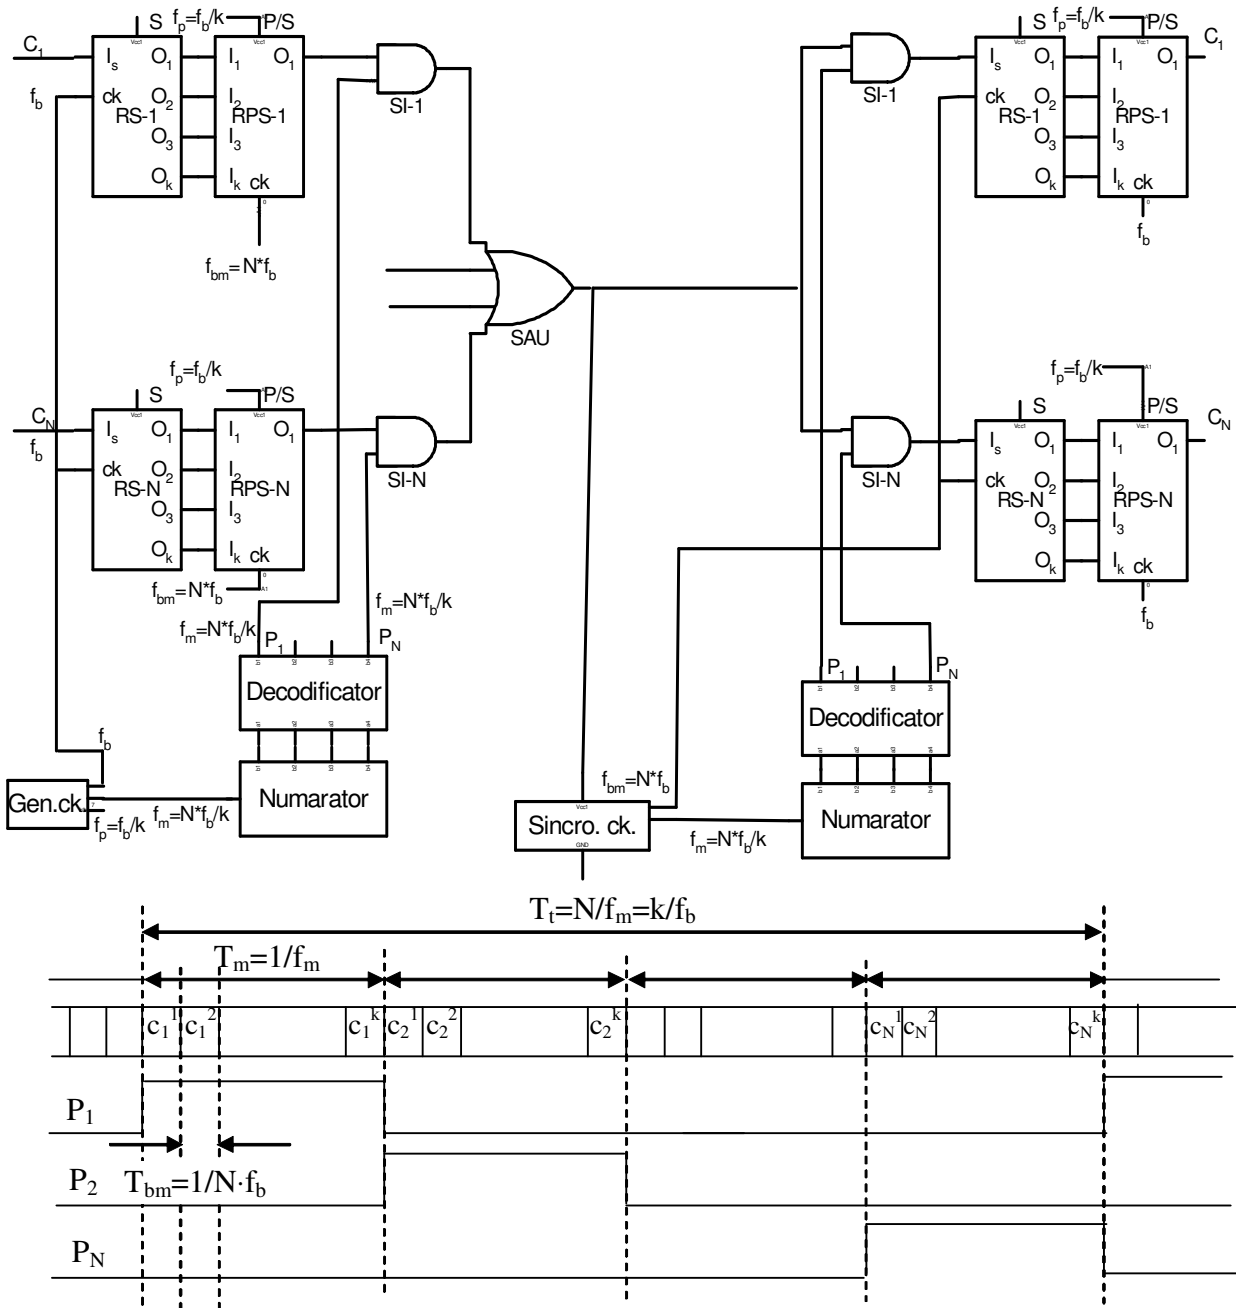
$C_1$
$f_b$
S
$f_p=f_b/k$
P/S
$I_s$
$O_1$
ck
$O_2$
RS-1
$O_3$
$O_k$
$I_1$
$O_1$
$I_2$
RPS-1
$I_3$
$I_k$ ck
$f_{bm}=N*f_b$
SI-1
SAU
$C_N$
$f_b$
S
$f_p=f_b/k$
P/S
$I_s$
$O_1$
ck
$O_2$
RS-N
$O_3$
$O_k$
$I_1$
$O_1$
$I_2$
RPS-N
$I_3$
$I_k$ ck
$f_{bm}=N*f_b$
SI-N
$f_m=N*f_b/k$
$f_m=N*f_b/k$
$P_1$
$P_N$
Decodificator
$f_b$
Gen.ck.
$f_p=f_b/k$
$f_m=N*f_b/k$
Numarator
SI-1
S
$f_p=f_b/k$
P/S
$C_1$
$I_s$
$O_1$
ck
$O_2$
RS-1
$O_3$
$O_k$
$I_1$
$O_1$
$I_2$
RPS-1
$I_3$
$I_k$ ck
$f_b$
$f_p=f_b/k$
S
P/S
$C_N$
SI-N
$I_s$
$O_1$
ck
$O_2$
RS-N
$O_3$
$O_k$
$I_1$
$O_1$
$I_2$
RPS-N
$I_3$
$I_k$ ck
$f_b$
$P_1$
$P_N$
Decodificator
$f_{bm}=N*f_b$
Sincro. ck.
Numarator
$f_m=N*f_b/k$
$T_t=N/f_m=k/f_b$
$T_m=1/f_m$
$c_1^1$ $c_1^2$ $c_1^k$ $c_2^1$ $c_2^2$ $c_2^k$ $c_N^1$ $c_N^2$ $c_N^k$
$P_1$
$P_2$
$T_{bm}=1/N \cdot f_b$
$P_N$